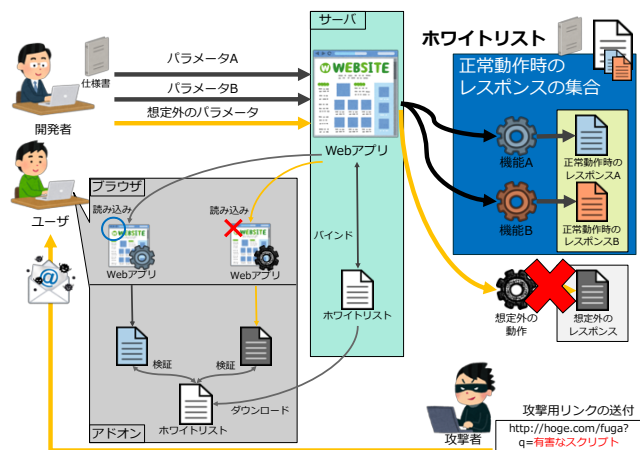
サーバ

ホワイトリスト

正常動作時の
レスポンスの集合

仕様書

パラメータA

パラメータB

想定外のパラメータ

開発者

WEBSITE

Webアプリ

機能A

正常動作時の
レスポンスA

機能B

正常動作時の
レスポンスB

ユーザ

ブラウザ

読み込み

読み込み

WEBSITE

WEBSITE

Webアプリ

Webアプリ

バインド

ホワイトリスト

想定外の
動作

想定外の
レスポンス

検証

検証

ホワイトリスト

ダウンロード

アドオン

攻撃用リンクの送付

攻撃者

http://hoge.com/fuga?
q=有害なスクリプト